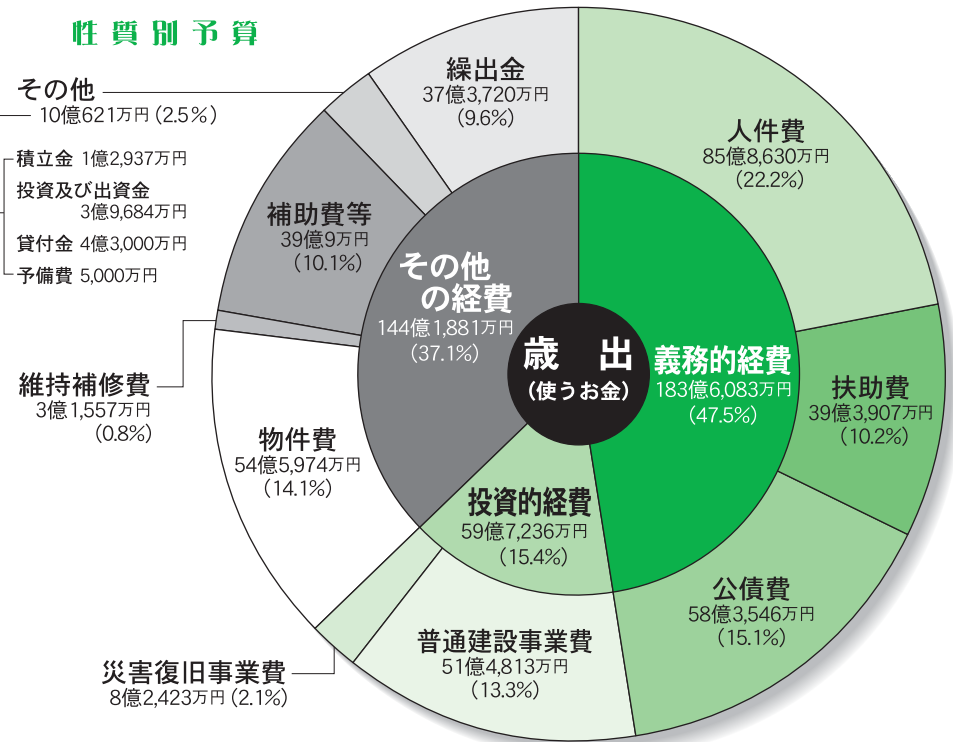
性質別予算

その他
10億621万円（2.5％）

積立金 1億2,937万円
投資及び出資金 3億9,684万円
貸付金 4億3,000万円
予備費 5,000万円

繰出金
37億3,720万円
（9.6％）

人件費
85億8,630万円
（22.2％）

補助費等
39億9万円
（10.1％）

その他の経費
144億1,881万円
（37.1％）

歳　出
（使うお金）

義務的経費
183億6,083万円
（47.5％）

扶助費
39億3,907万円
（10.2％）

維持補修費
3億1,557万円
（0.8％）

物件費
54億5,974万円
（14.1％）

投資的経費
59億7,236万円
（15.4％）

公債費
58億3,546万円
（15.1％）

普通建設事業費
51億4,813万円
（13.3％）

災害復旧事業費
8億2,423万円（2.1％）